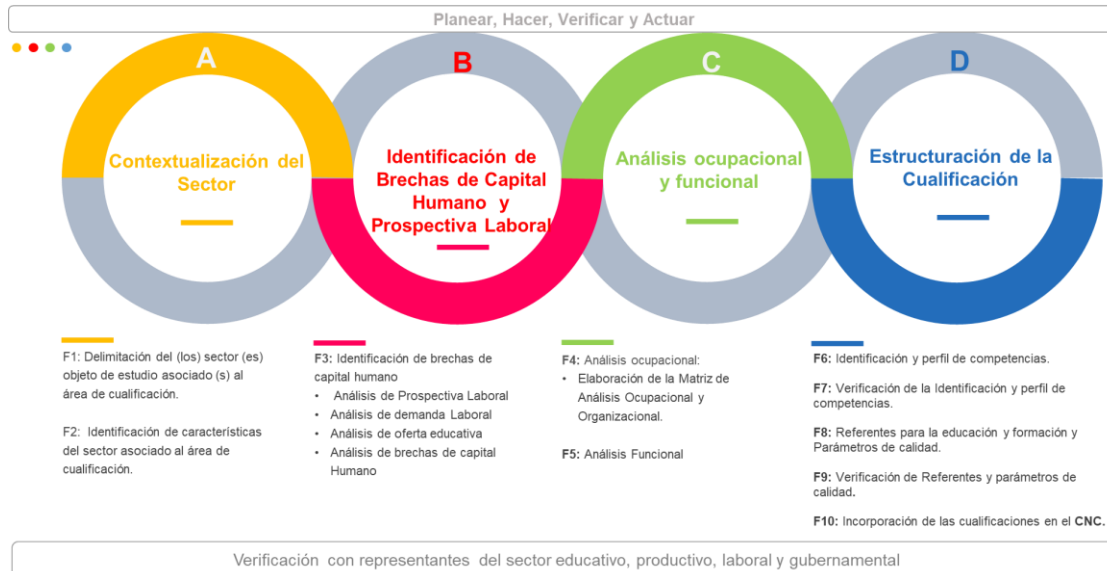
Planear, Hacer, Verificar y Actuar

A

Contextualización del Sector

B

Identificación de Brechas de Capital Humano y Prospectiva Laboral

C

Análisis ocupacional y funcional

D

Estructuración de la Cualificación

F1: Delimitación del (los) sector (es) objeto de estudio asociado (s) al área de cualificación.

F2: Identificación de características del sector asociado al área de cualificación.

F3: Identificación de brechas de capital humano
• Análisis de Prospectiva Laboral
• Análisis de demanda Laboral
• Análisis de oferta educativa
• Análisis de brechas de capital Humano

F4: Análisis ocupacional:
• Elaboración de la Matriz de Análisis Ocupacional y Organizacional.

F5: Análisis Funcional

F6: Identificación y perfil de competencias.

F7: Verificación de la Identificación y perfil de competencias.

F8: Referentes para la educación y formación y Parámetros de calidad.

F9: Verificación de Referentes y parámetros de calidad.

F10: Incorporación de las cualificaciones en el CNC.

Verificación con representantes del sector educativo, productivo, laboral y gubernamental